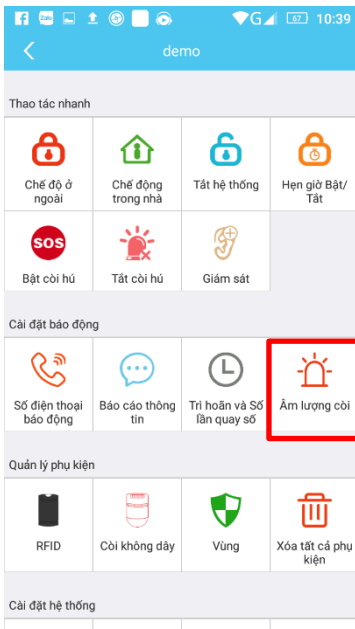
G 67 10:39

demo

Thao tác nhanh

| Chế độ ở ngoài | Chế động trong nhà | Tắt hệ thống | Hẹn giờ Bật/Tắt |
|---|---|---|---|
| SOS Bật còi hú | Tắt còi hú | Giám sát | |

Cài đặt báo động

| Số điện thoại báo động | Báo cáo thông tin | Trì hoãn và Số lần quay số | Âm lượng còi |
|---|---|---|---|

Quản lý phụ kiện

| RFID | Còi không dây | Vùng | Xóa tất cả phụ kiện |
|---|---|---|---|

Cài đặt hệ thống